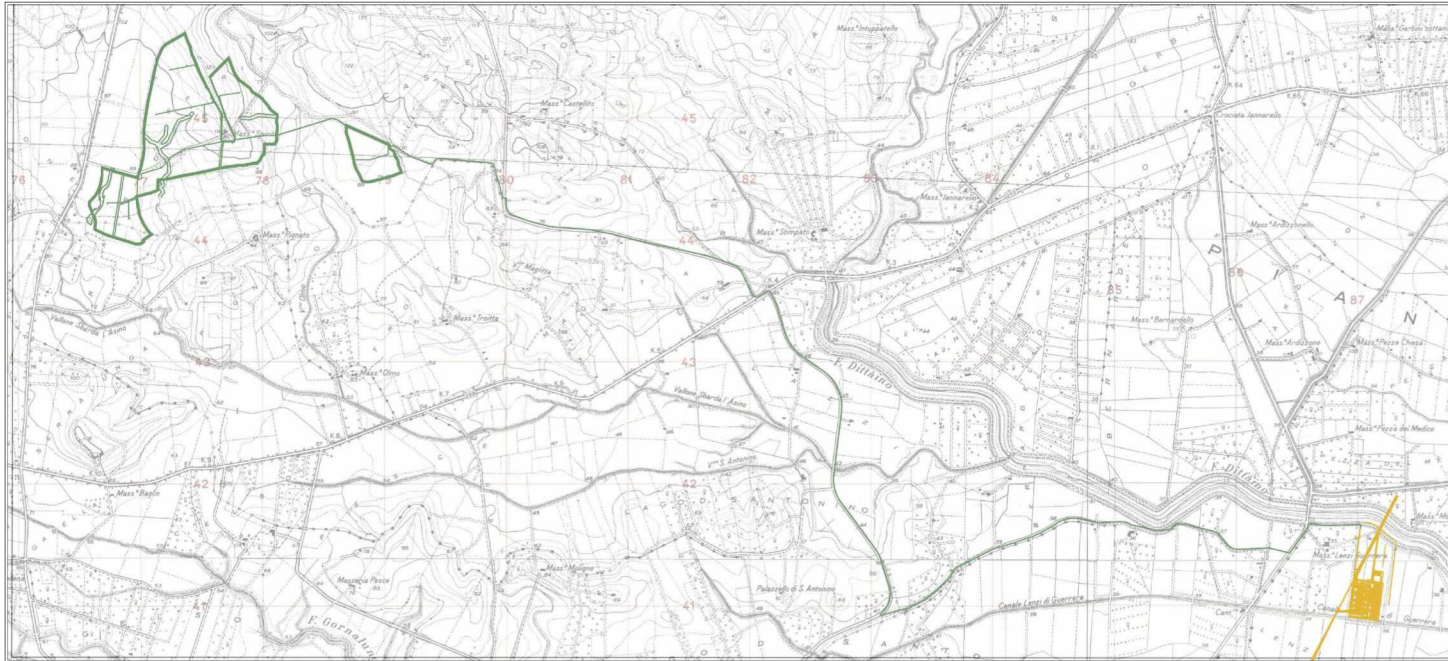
Mass. Intuppatello
Mass. Gerbini
Mass. Castellito
45
Crociata Iannarello
76
78
79
80
81
82
83
84
Mass. Iannarello
Mass. Sempati
44
44
Mass. Pigneto
Mass. Ardizzonello
P
86
I
A
87
N
V. Magitta
85
Vallone Sbarda l'Asino
Mass. Trovato
Mass. Bernardello
Mass. Ardizzone
Mass. Pezza Chiesa
43
43
Mass. Olmo
F. Dittaino
Vallone Sbarda l'Asino
Mass. Pezza del Medico
V. S. Antonino
42
42
Mass. Baglio
LAGO DI SANTONINO
F. Dittaino
Mass. Lenzi Guerrera
Masseria Pesce
Mass. Mongno
Palazzello di S. Antonio
41
41
Canale Lenzi di Guerrera
Cant.
Canale di Guerrera
F. Gornalunga